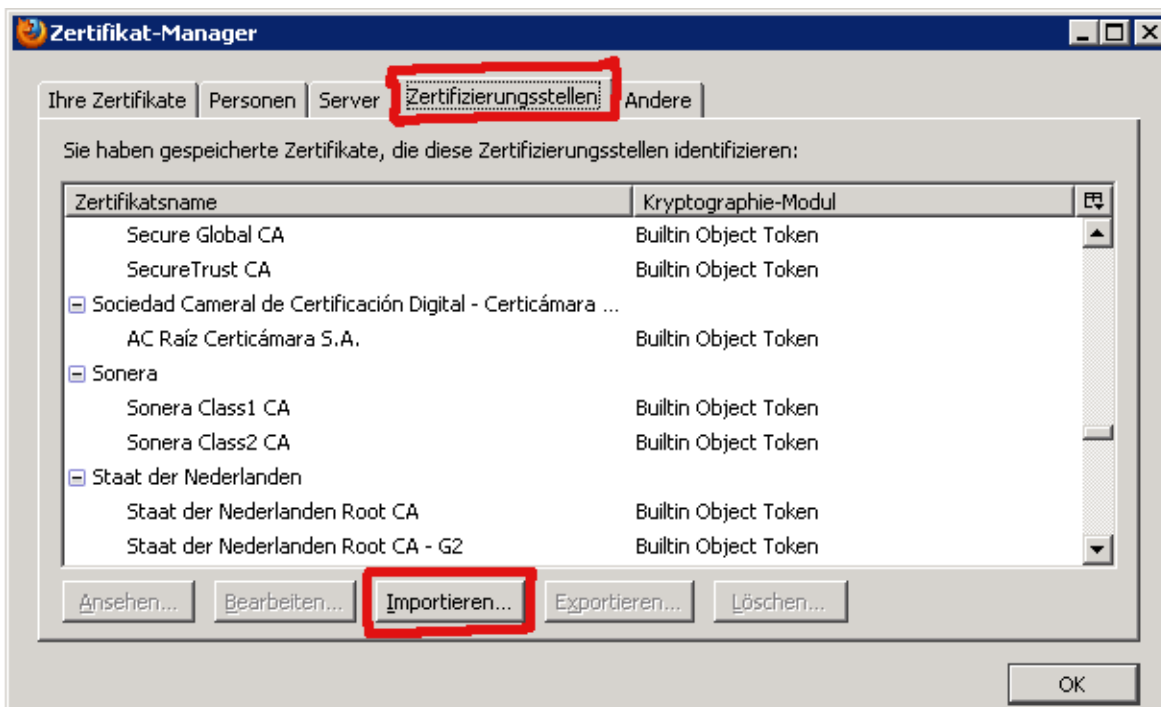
Zertifikat-Manager

Ihre Zertifikate | Personen | Server | Zertifizierungsstellen | Andere

Sie haben gespeicherte Zertifikate, die diese Zertifizierungsstellen identifizieren:

| Zertifikatsname | Kryptographie-Modul |
|---|---|
| Secure Global CA | Builtin Object Token |
| SecureTrust CA | Builtin Object Token |
| Sociedad Cameral de Certificación Digital - Certicámara ... | |
| AC Raíz Certicámara S.A. | Builtin Object Token |
| Sonera | |
| Sonera Class1 CA | Builtin Object Token |
| Sonera Class2 CA | Builtin Object Token |
| Staat der Nederlanden | |
| Staat der Nederlanden Root CA | Builtin Object Token |
| Staat der Nederlanden Root CA - G2 | Builtin Object Token |

Ansehen... | Bearbeiten... | Importieren... | Exportieren... | Löschen...

OK